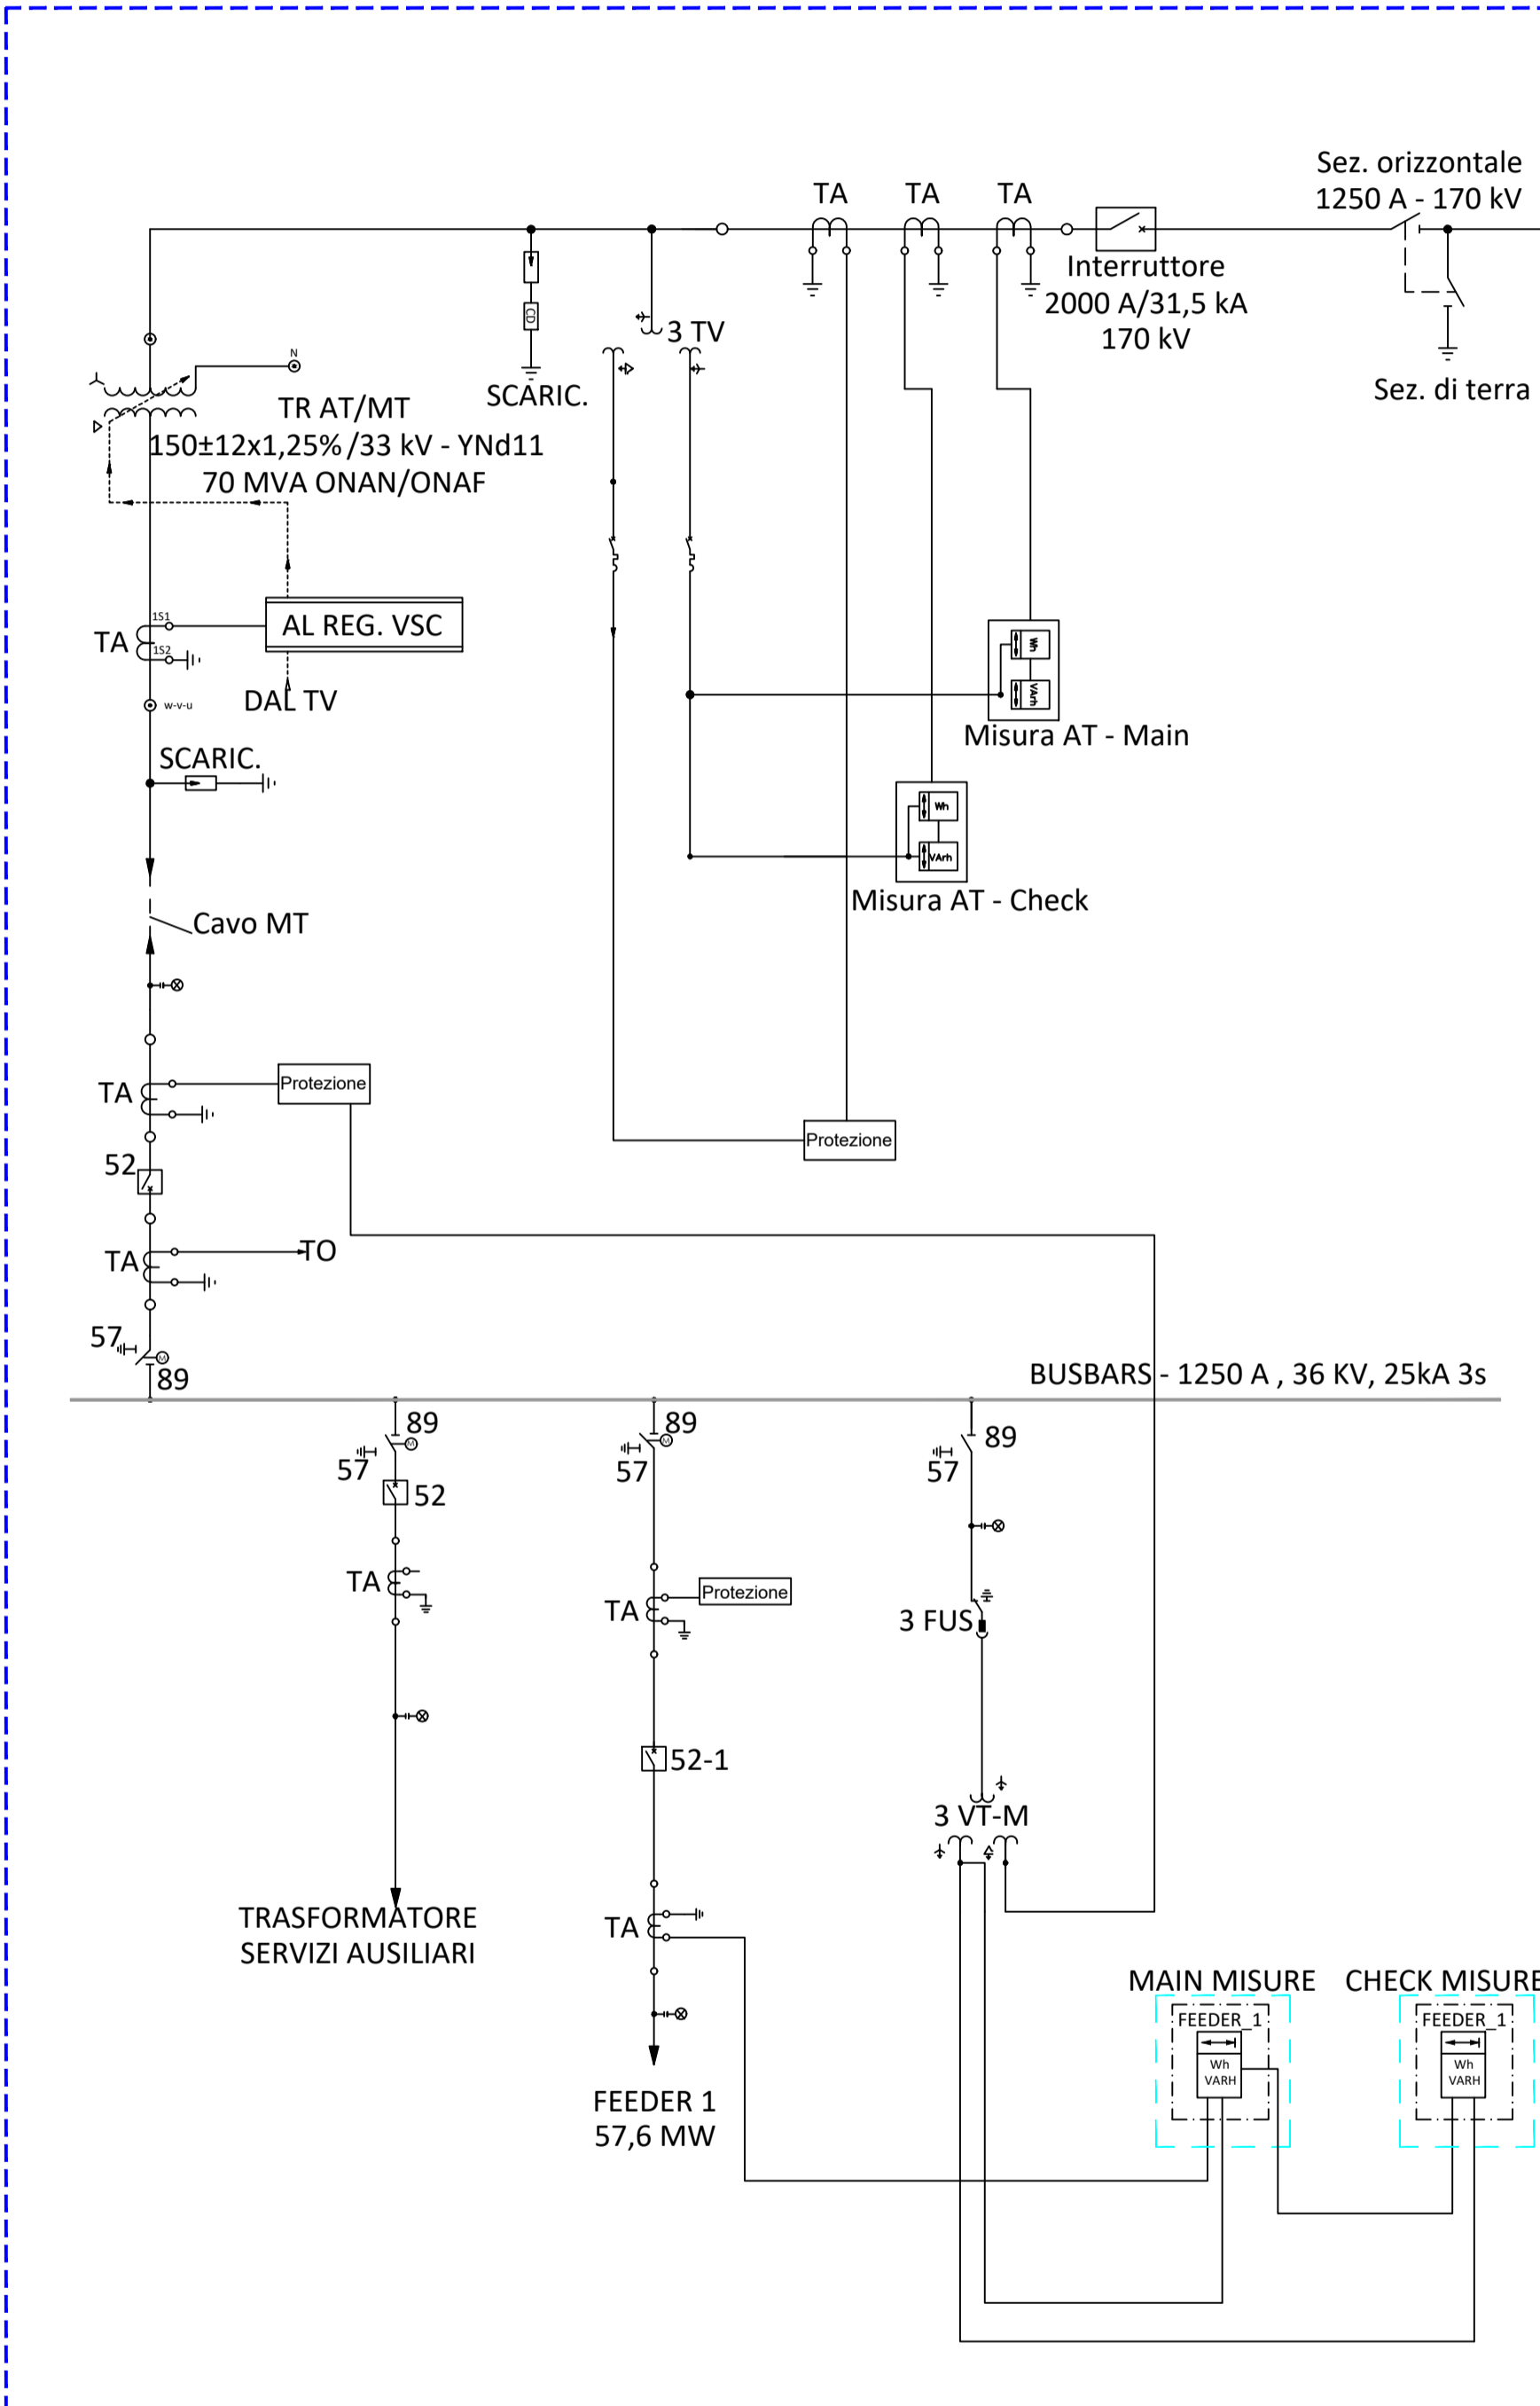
Sez. orizzontale
1250 A - 170 kV

TA TA TA

Interruttore
2000 A/31,5 kA
170 kV

Sez. di terra

N

3 TV

SCARIC.

CD

TR AT/MT
150±12x1,25% /33 kV - YNd11
70 MVA ONAN/ONAF

1S1
TA
1S2

AL REG. VSC

DAL TV

w-v-u

SCARIC.

Wh
VArh
Misura AT - Main

Wh
VArh
Misura AT - Check

Cavo MT

TA
Protezione

Protezione

52

TA
TO

57
89

BUSBARS - 1250 A , 36 KV, 25kA 3s

89
57
52

TA

TRASFORMATORE
SERVIZI AUSILIARI

89
57

TA
Protezione

52-1

TA

FEEDER 1
57,6 MW

89
57

3 FUS

3 VT-M

MAIN MISURE
FEEDER_1
Wh
VARH

CHECK MISURE
FEEDER_1
Wh
VARH